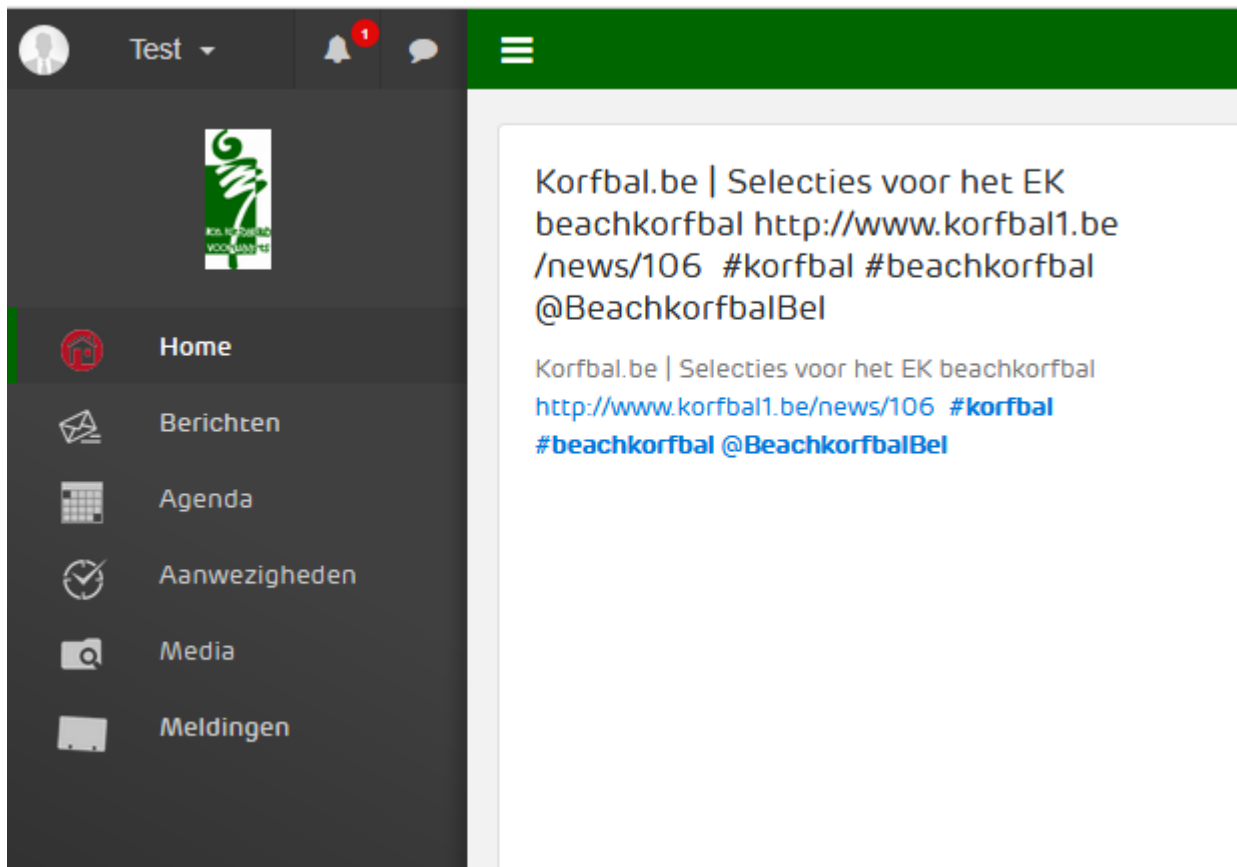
Test

1

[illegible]

Home

Berichten

Agenda

Aanwezigheden

Media

Meldingen

Korfbal.be | Selecties voor het EK beachkorfbal http://www.korfbal1.be/news/106 #korfbal #beachkorfbal @BeachkorfbalBel

Korfbal.be | Selecties voor het EK beachkorfbal http://www.korfbal1.be/news/106 #korfbal #beachkorfbal @BeachkorfbalBel